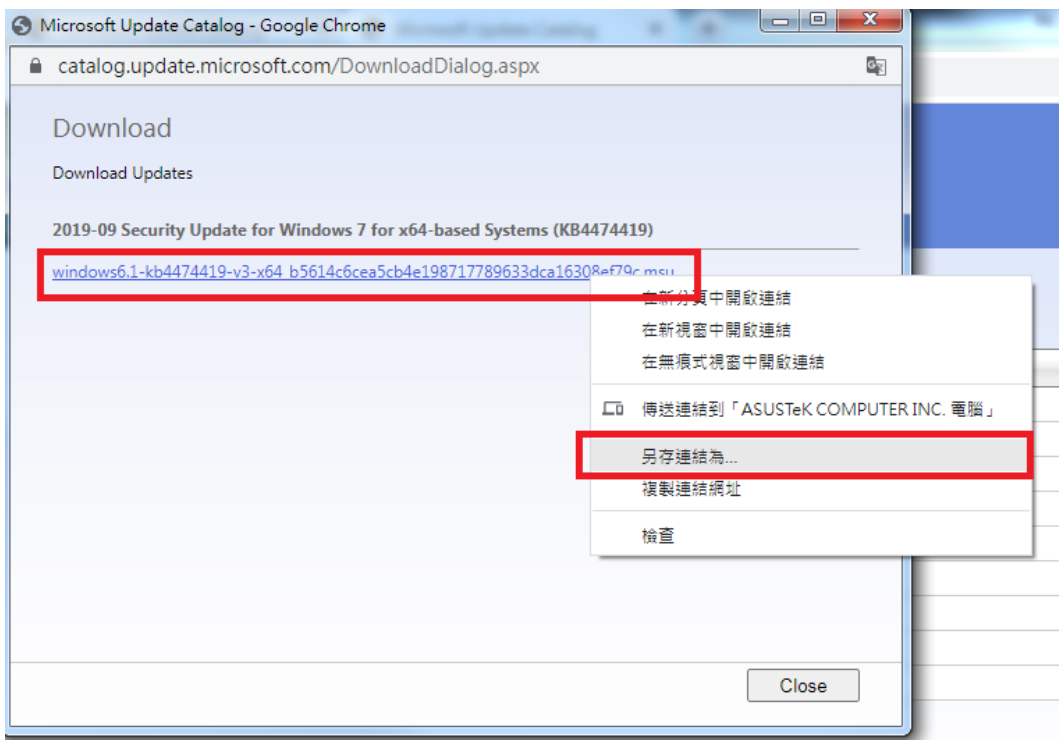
Microsoft Update Catalog - Google Chrome

catalog.update.microsoft.com/DownloadDialog.aspx

Download

Download Updates

2019-09 Security Update for Windows 7 for x64-based Systems (KB4474419)

windows6.1-kb4474419-v3-x64_b5614c6cea5cb4e198717789633dca16308ef79c.msu

在新分頁中開啟連結
在新視窗中開啟連結
在無痕式視窗中開啟連結

傳送連結到「ASUSTeK COMPUTER INC. 電腦」

另存連結為...
複製連結網址

檢查

Close